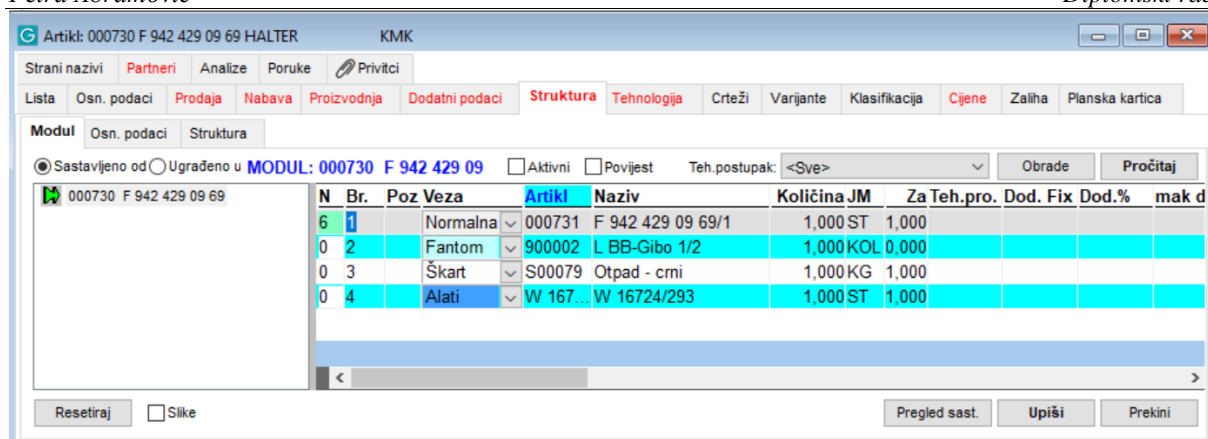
Petra Abramović Diplomski rad

Artikl: 000730 F 942 429 09 69 HALTER KMK

Strani nazivi | Partneri | Analize | Poruke | Privitci

Lista | Osn. podaci | Prodaja | Nabava | Proizvodnja | Dodatni podaci | Struktura | Tehnologija | Crteži | Varijante | Klasifikacija | Cijene | Zaliha | Planska kartica

Modul | Osn. podaci | Struktura

Sastavljeno od Ugrađeno u MODUL: 000730 F 942 429 09 Aktivni Povijest Teh.postupak: <Sve> Obrade Pročitaj

000730 F 942 429 09 69

| N | Br. | Poz | Veza | Artikl | Naziv | Količina | JM | Za | Teh.pro. | Dod. Fix | Dod.% | mak d |
|---|---|---|---|---|---|---|---|---|---|---|---|---|
| 6 | 1 | | Normalna | 000731 | F 942 429 09 69/1 | 1,000 | ST | 1,000 | | | | |
| 0 | 2 | | Fantom | 900002 | L BB-Gibo 1/2 | 1,000 | KOL | 0,000 | | | | |
| 0 | 3 | | Škart | S00079 | Otpad - crni | 1,000 | KG | 1,000 | | | | |
| 0 | 4 | | Alati | W 167... | W 16724/293 | 1,000 | ST | 1,000 | | | | |

Resetiraj Slike Pregled sast. Upiši Prekini